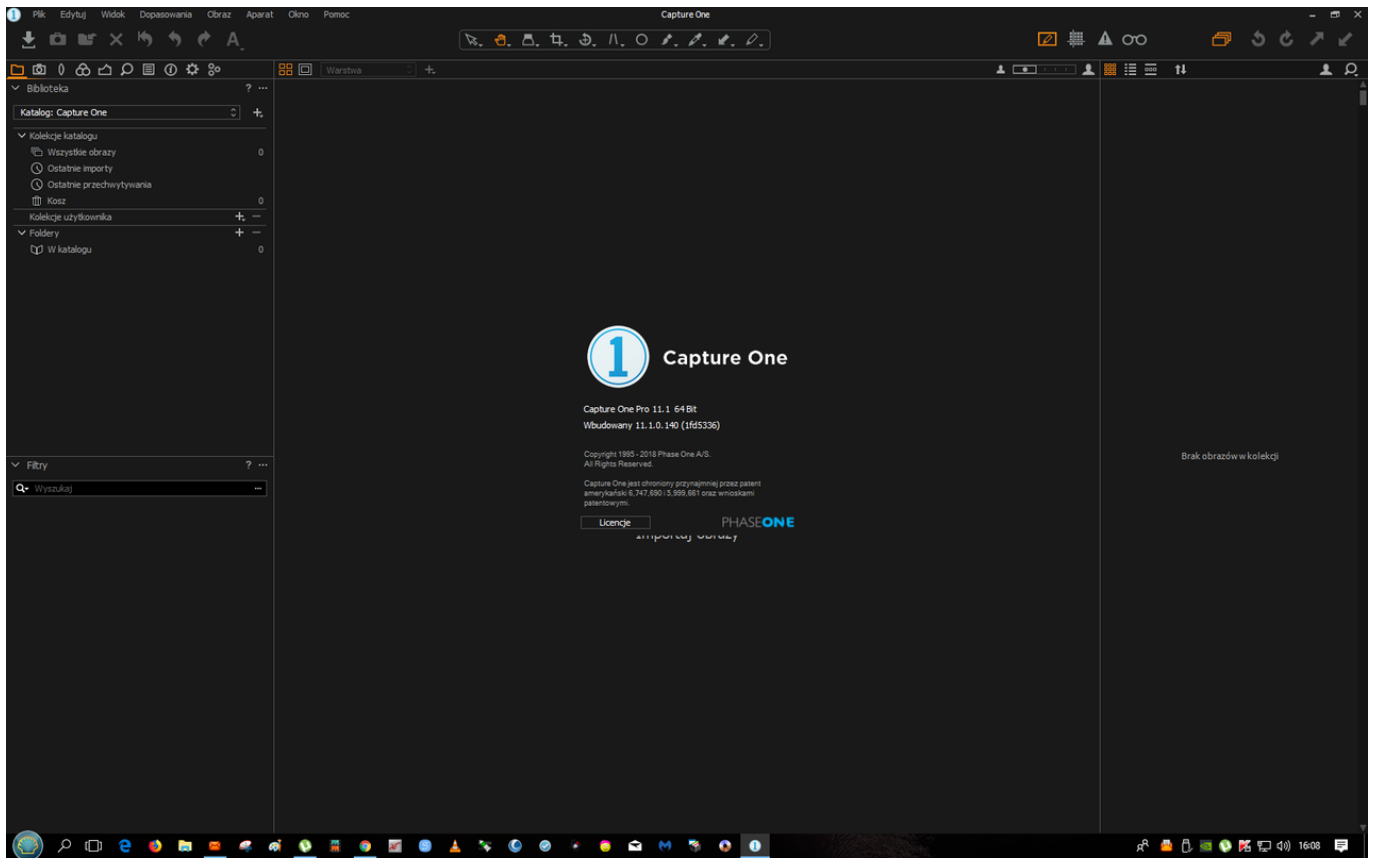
Plik Edytuj Widok Dopasowania Obraz Aparat Okno Pomoc

Capture One

Warstwa

Biblioteka ? ···

Katalog: Capture One

Kolekcje katalogu

Wszystkie obrazy 0

Ostatnie importy

Ostatnie przechwytywania

Kosz 0

Kolekcje użytkownika

Foldery

W katalogu 0

Filtry ? ···

Wyszukaj

Capture One

Capture One Pro 11.1 64 Bit

Wbudowany 11.1.0.140 (1fd5336)

Copyright 1995 - 2018 Phase One A/S.
All Rights Reserved.

Capture One jest chroniony przynajmniej przez patent amerykański 6,747,690 i 5,999,661 oraz wnioskami patentowymi.

Licencje

PHASEONE

Importuj obrazy

Brak obrazów w kolekcji

16:08